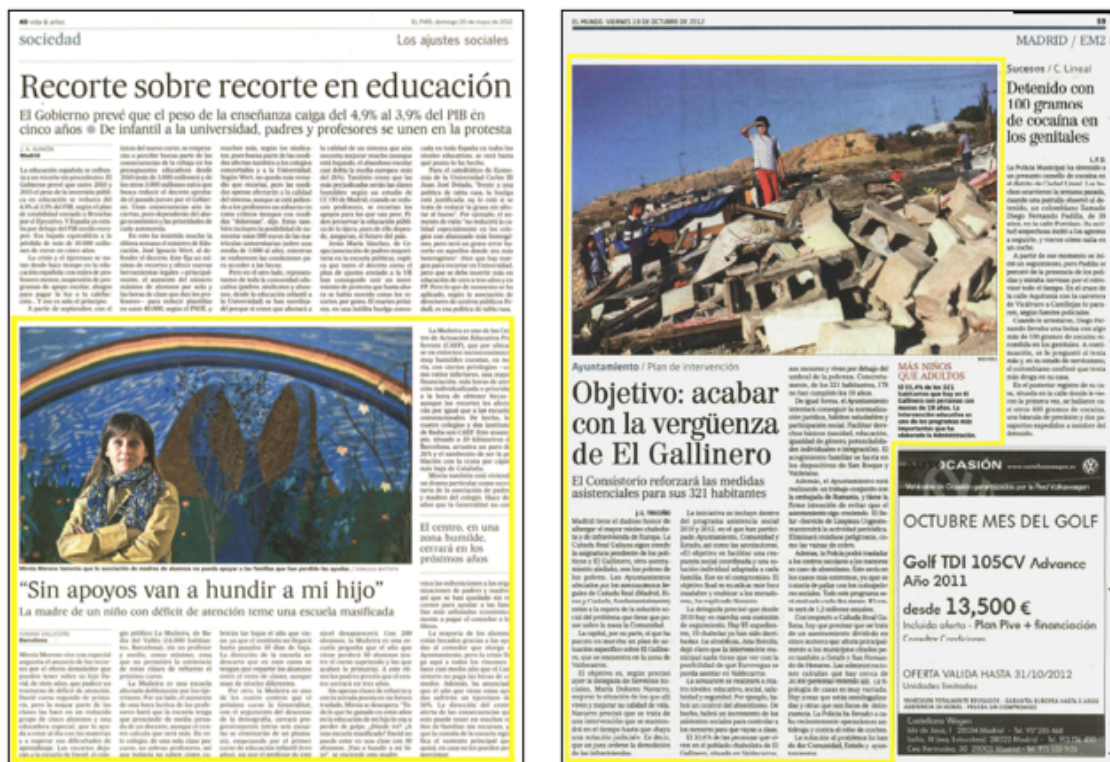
40 vida & artes

EL PAÍS, domingo 20 de mayo de 2012

sociedad

Los ajustes sociales

Recorte sobre recorte en educación

El Gobierno prevé que el peso de la enseñanza caiga del 4,9% al 3,9% del PIB en cinco años ● De infantil a la universidad, padres y profesores se unen en la protesta

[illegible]

El centro, en una zona humilde, cerrará en los próximos años

“Sin apoyos van a hundir a mi hijo”

La madre de un niño con déficit de atención teme una escuela masificada

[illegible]

EL MUNDO. VIERNES 19 DE OCTUBRE DE 2012

MADRID / EM2

Sucesos / C. Lineal

Detenido con 100 gramos de cocaína en los genitales

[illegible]

Ayuntamiento / Plan de intervención

Objetivo: acabar con la vergüenza de El Gallinero

El Consistorio reforzará las medidas asistenciales para sus 321 habitantes

MÁS NIÑOS QUE ADULTOS

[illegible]

OCASIÓN

OCTUBRE MES DEL GOLF

Golf TDI 105CV Advance Año 2011

desde 13,500 €

Incluido oferta - Plan Pive + financiación

Consultar Condiciones

OFERTA VALIDA HASTA 31/10/2012

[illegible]